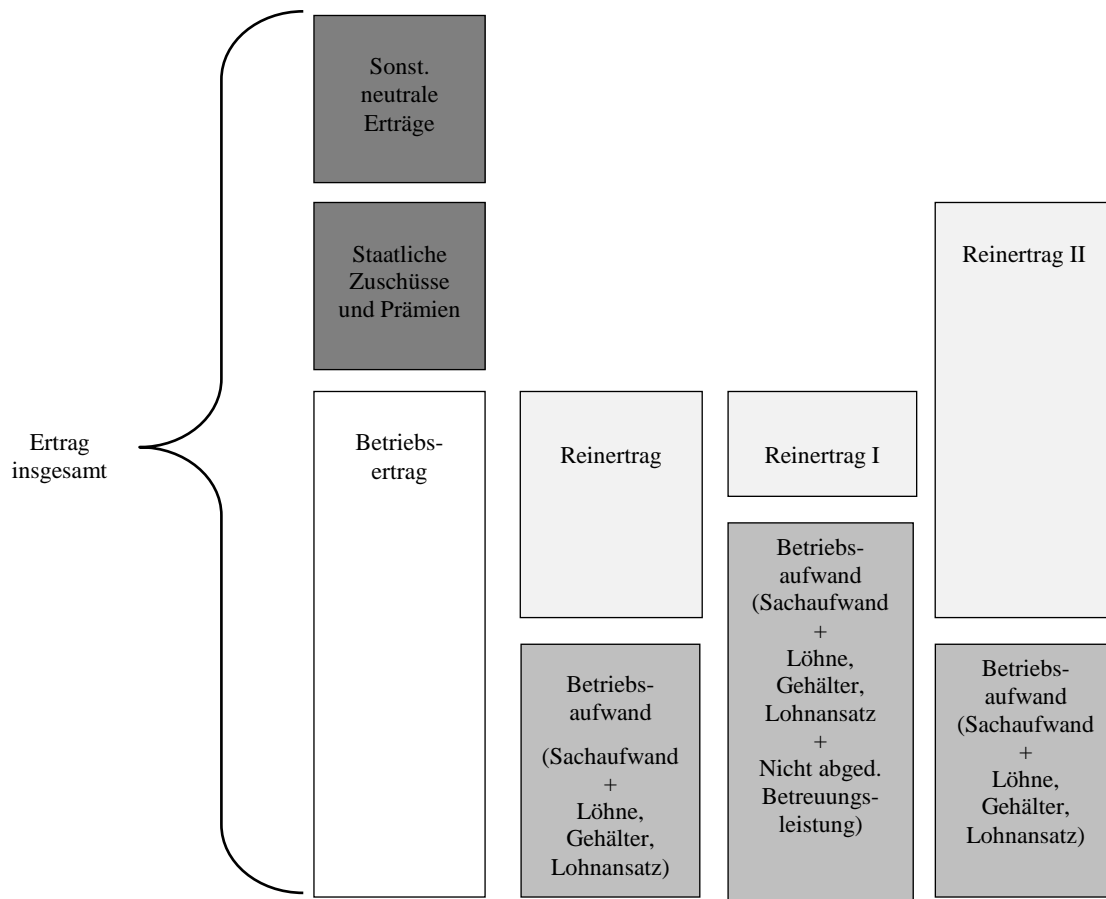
Ertrag insgesamt

Sonst. neutrale Erträge

Staatliche Zuschüsse und Prämien

Betriebsertrag

Reinertrag

Betriebsaufwand

(Sachaufwand + Löhne, Gehälter, Lohnansatz)

Reinertrag I

Betriebsaufwand (Sachaufwand + Löhne, Gehälter, Lohnansatz + Nicht abged. Betreuungsleistung)

Reinertrag II

Betriebsaufwand (Sachaufwand + Löhne, Gehälter, Lohnansatz)